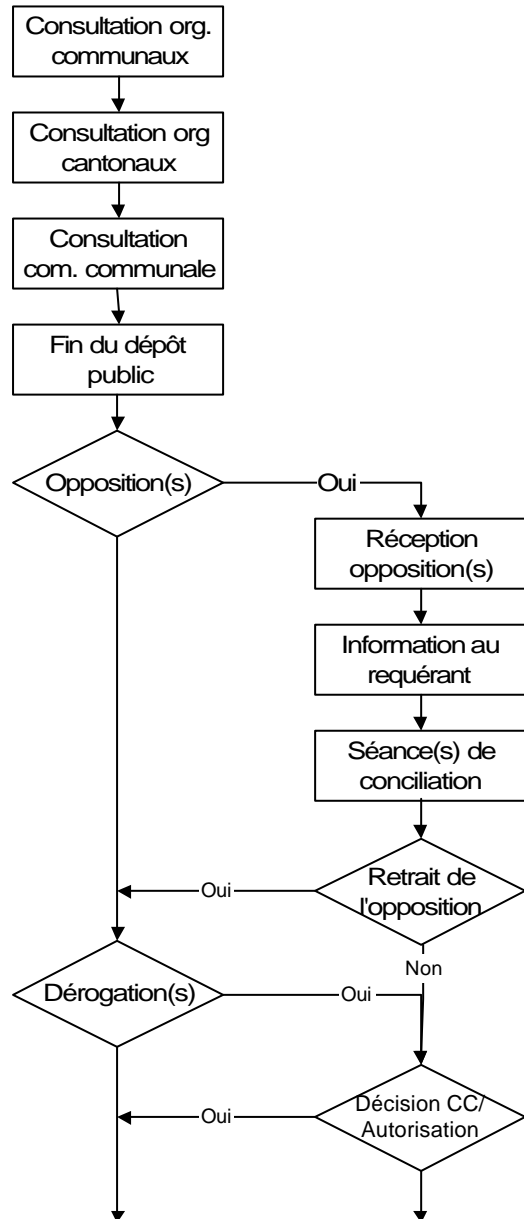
Consultation org. communaux

Consultation org cantonaux

Consultation com. communale

Fin du dépôt public

Opposition(s)

Oui

Réception opposition(s)

Information au requérant

Séance(s) de conciliation

Retrait de l'opposition

Oui

Non

Dérogation(s)

Oui

Décision CC/ Autorisation

Oui